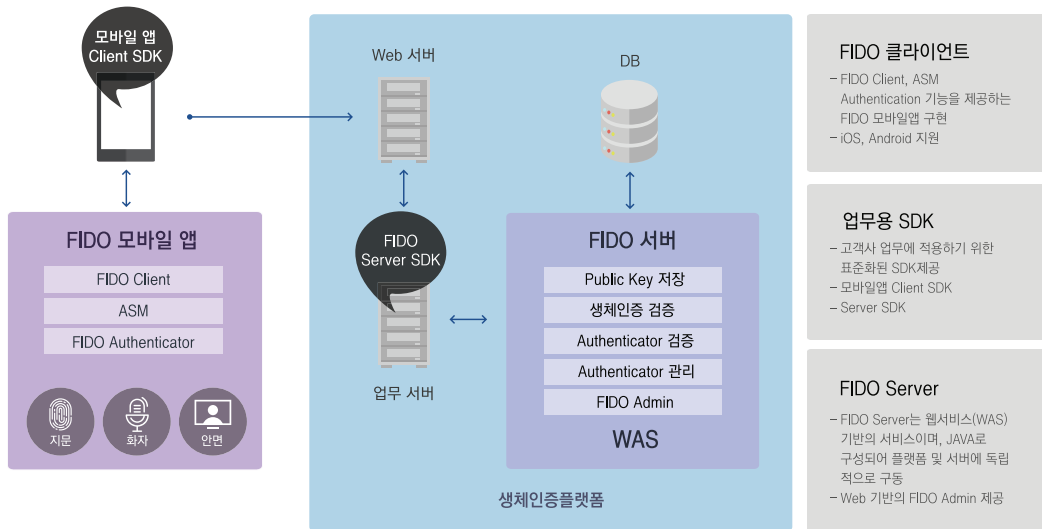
모바일 앱
Client SDK

FIDO 모바일 앱

FIDO Client

ASM

FIDO Authenticator

지문

화자

안면

Web 서버

FIDO
Server SDK

업무 서버

DB

FIDO 서버

Public Key 저장

생체인증 검증

Authenticator 검증

Authenticator 관리

FIDO Admin

WAS

생체인증플랫폼

FIDO 클라이언트

– FIDO Client, ASM Authentication 기능을 제공하는 FIDO 모바일앱 구현
– iOS, Android 지원

업무용 SDK

– 고객사 업무에 적용하기 위한 표준화된 SDK제공
– 모바일앱 Client SDK
– Server SDK

FIDO Server

– FIDO Server는 웹서비스(WAS) 기반의 서비스이며, JAVA로 구성되어 플랫폼 및 서버에 독립적으로 구동
– Web 기반의 FIDO Admin 제공